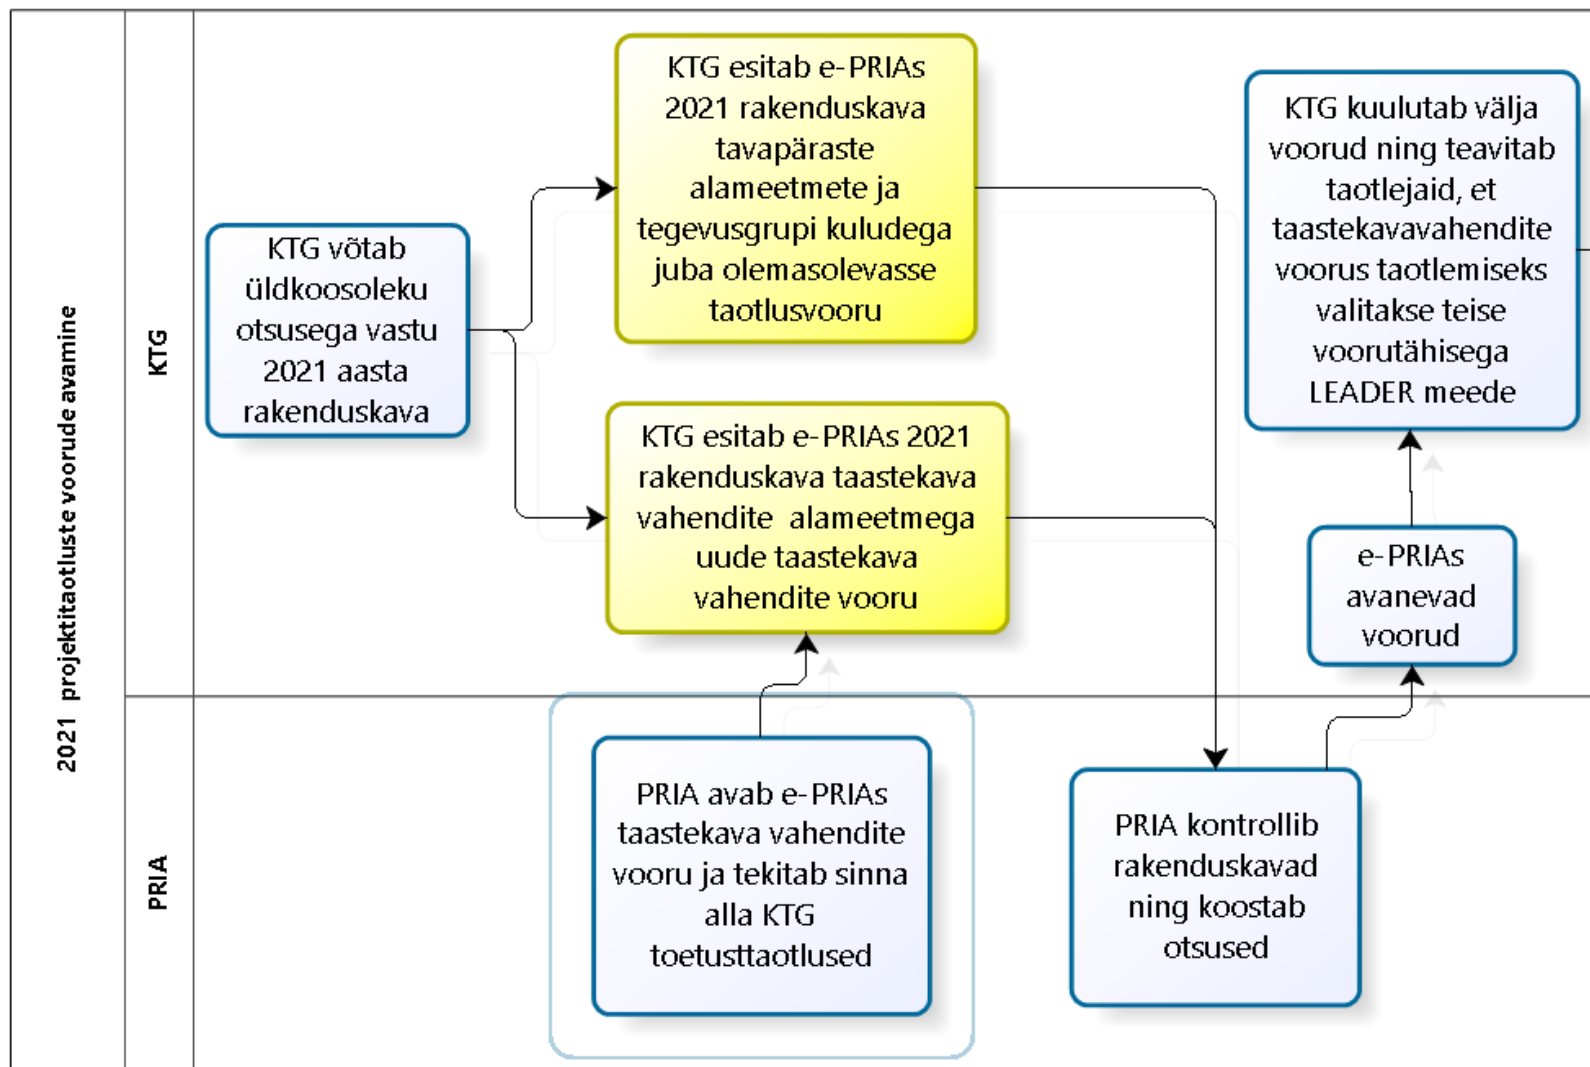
2021 projektitaotluste voorude avamine

KTG

PRIA

KTG võtab üldkoosoleku otsusega vastu 2021 aasta rakenduskava

KTG esitab e-PRIAs 2021 rakenduskava tavapäraste alameetmete ja tegevusgrupi kuludega juba olemasolevasse taotlusvooru

KTG esitab e-PRIAs 2021 rakenduskava taastekava vahendite alameetmega uude taastekava vahendite vooru

PRIA avab e-PRIAs taastekava vahendite vooru ja tekitab sinna alla KTG toetusttaotlused

PRIA kontrollib rakenduskavad ning koostab otsused

e-PRIAs avanevad voorud

KTG kuulutab välja voorud ning teavitab taotlejaid, et taastekavavahendite voorus taotlemiseks valitakse teise voorutähisega LEADER meede